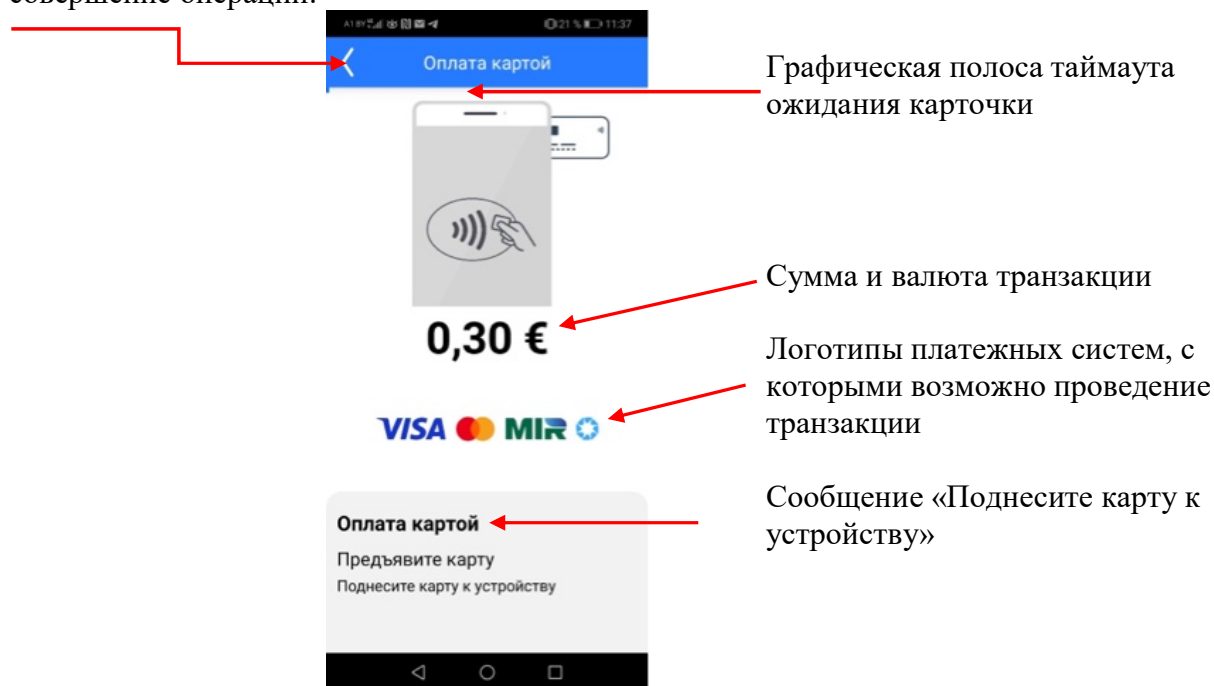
совершение операции.

21 % 11:37

Оплата картой

Графическая полоса таймаута ожидания карточки

Сумма и валюта транзакции

0,30 €

Логотипы платежных систем, с которыми возможно проведение транзакции

VISA MIR

Сообщение «Поднесите карту к устройству»

Оплата картой

Предъявите карту

Поднесите карту к устройству